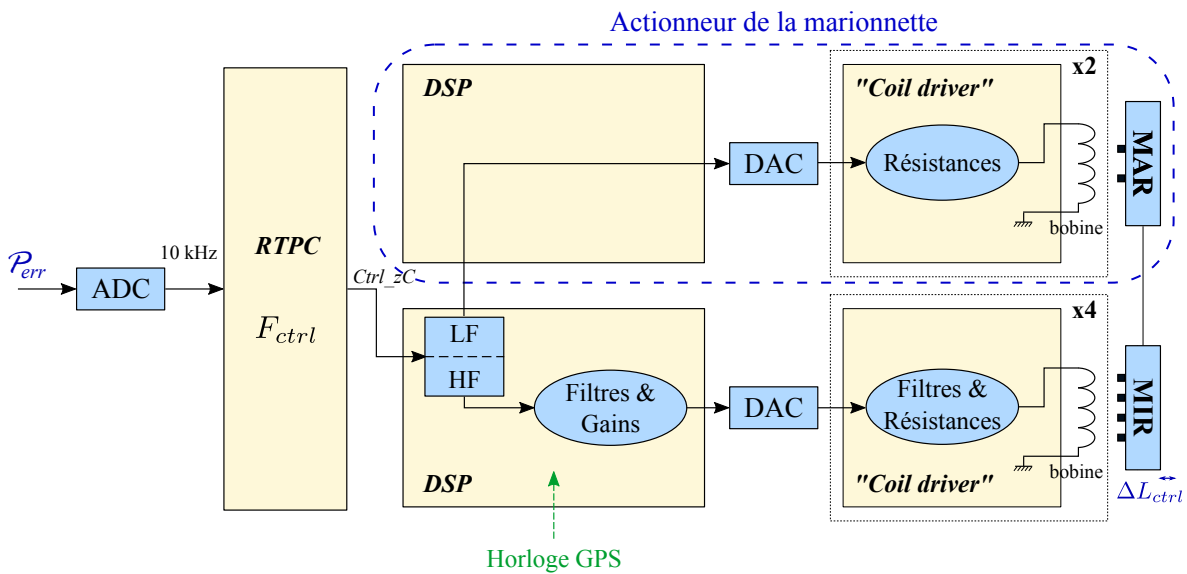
Actionneur de la marionnette

$\mathcal{P}_{err}$

ADC

10 kHz

RTPC

$F_{ctrl}$

Ctrl_zC

DSP

DAC

"Coil driver"

x2

Résistances

bobine

MAR

LF

HF

Filtres & Gains

DAC

x4

Filtres & Résistances

bobine

MIR

DSP

"Coil driver"

$\Delta L_{ctrl}$

Horloge GPS